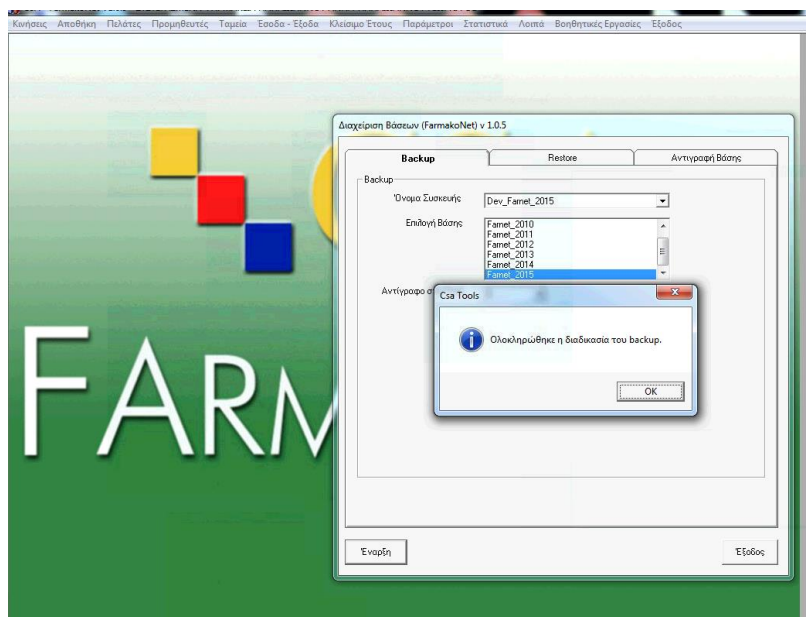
Κινήσεις Αποθήκη Πελάτες Προμηθευτές Ταμεία Εσοδα - Εξοδα Κλείσιμο Έτους Παράμετροι Στατιστικά Λοιπά Βοηθητικές Εργασίες Εξοδος

Διαχείριση Βάσεων (FarmakoNet) v 1.0.5

Backup | Restore | Αντιγραφή Βάσης

Backup

Όνομα Συσκευής Dev_Farnet_2015

Επιλογή Βάσης
Farnet_2010
Farnet_2011
Farnet_2012
Farnet_2013
Farnet_2014
Farnet_2015

Αντίγραφο σ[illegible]

Csa Tools

Ολοκληρώθηκε η διαδικασία του backup.

OK

FARM

Έναρξη

Έξοδος